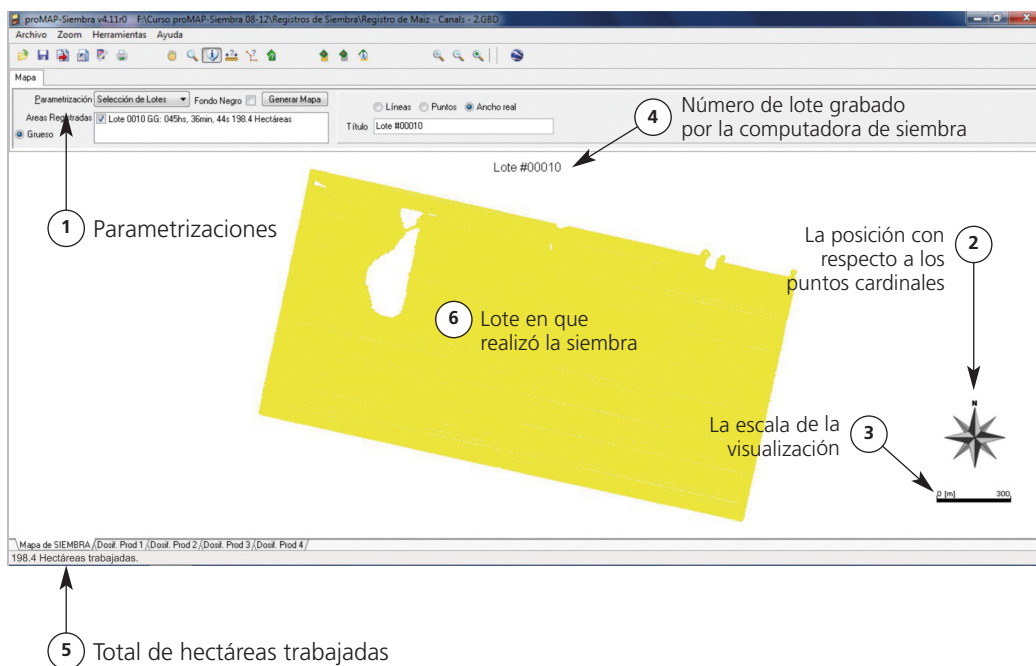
proMAP-Siembra v4.11r0 F:\Curso proMAP-Siembra 08-12\Registros de Siembra\Registro de Maiz - Canals - 2.GBD

Archivo Zoom Herramientas Ayuda

Mapa

Parametrización Selección de Lotes Fondo Negro Generar Mapa

Areas Registradas Lote 0010 GG: 045hs, 36min, 44s 198.4 Hectáreas

Grueso

Líneas Puntos Ancho real

Título Lote #00010

4 Número de lote grabado por la computadora de siembra

Lote #00010

1 Parametrizaciones

La posición con respecto a los puntos cardinales 2

6 Lote en que realizó la siembra

N

La escala de la visualización 3

0 [m] 300

Mapa de SIEMBRA Dosif. Prod 1 Dosif. Prod 2 Dosif. Prod 3 Dosif. Prod 4

198.4 Hectáreas trabajadas.

5 Total de hectáreas trabajadas